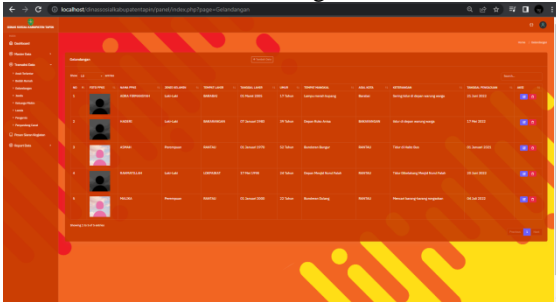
localhost/dinassosialkabupatentapin/panel/index.php?page=Gelandangan

Dashboard

Master Data

Tentang Data

Gelandangan

Home / Gelandangan

Show 10 entries

Search:

| NO | FOTO PMKS | NAMA PMKS | JENIS KELAMIN | TEMPAT LAHIR | TANGGAL LAHIR | UMUR | TEMPAT RAZIA | ASAL KOTA | KETERANGAN | TANGGAL PENDATAAN | AKSI |
|---|---|---|---|---|---|---|---|---|---|---|---|
| 1 | | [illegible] | Laki-Laki | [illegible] | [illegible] | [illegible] | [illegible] | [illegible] | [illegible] | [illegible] | |
| 2 | | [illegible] | Laki-Laki | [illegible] | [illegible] | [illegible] | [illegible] | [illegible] | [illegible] | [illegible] | |
| 3 | | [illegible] | Perempuan | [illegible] | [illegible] | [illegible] | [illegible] | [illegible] | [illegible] | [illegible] | |
| 4 | | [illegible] | Laki-Laki | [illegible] | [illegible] | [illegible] | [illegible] | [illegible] | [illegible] | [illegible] | |
| 5 | | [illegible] | Perempuan | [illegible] | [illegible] | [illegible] | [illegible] | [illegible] | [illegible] | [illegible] | |

Showing 1 to 5 of 5 entries

Previous 1 Next